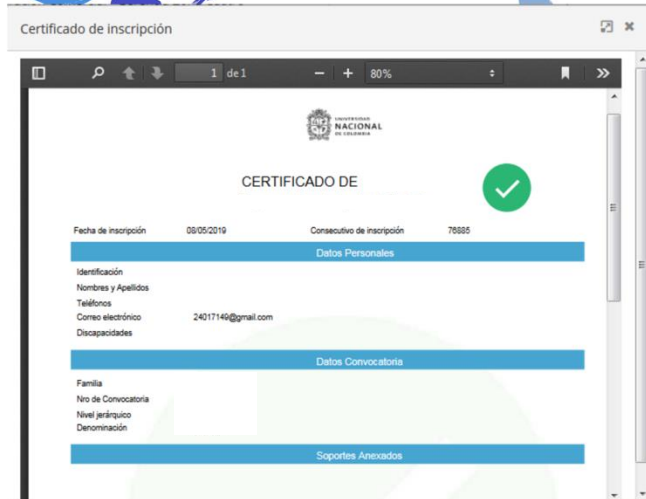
Certificado de inscripción

1 de 1

80%

UNIVERSIDAD NACIONAL DE COLOMBIA

CERTIFICADO DE

Fecha de inscripción 08/05/2019 Consecutivo de inscripción 76885

Datos Personales

Identificación

Nombres y Apellidos

Teléfonos

Correo electrónico 24017149@gmail.com

Discapacidades

Datos Convocatoria

Familia

Nro de Convocatoria

Nivel jerárquico

Denominación

Soportes Anexados